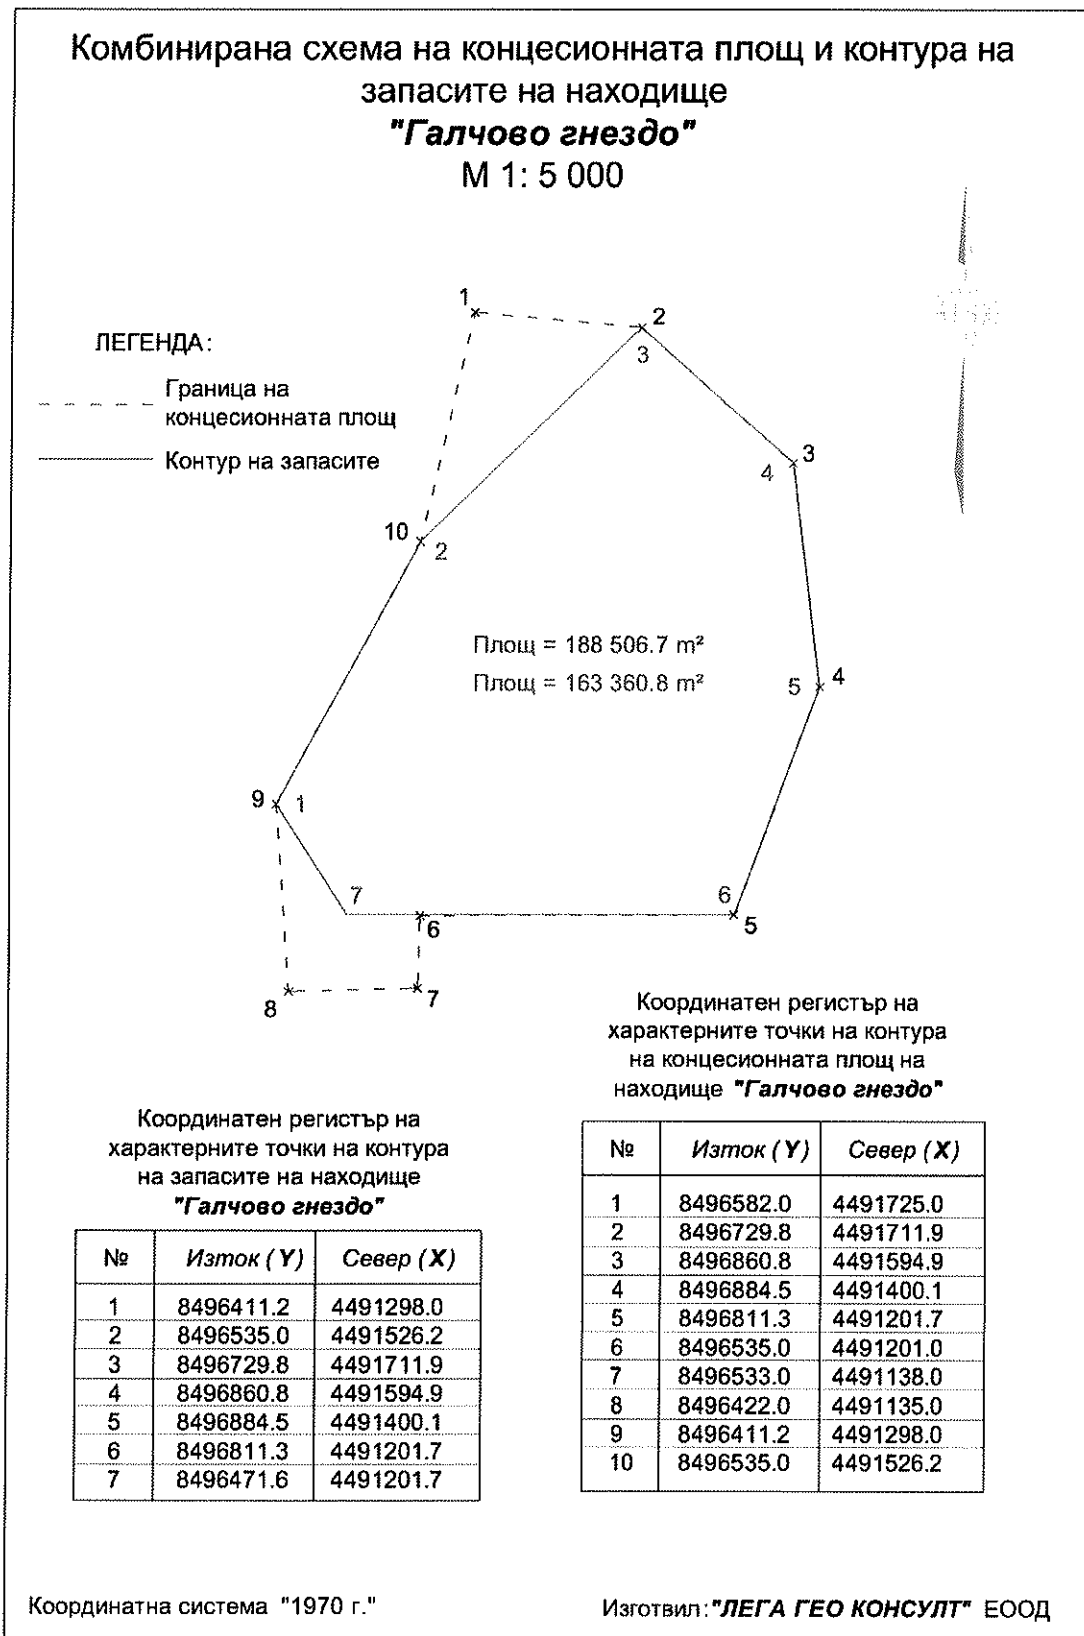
Комбинирана схема на концесионната площ и контура на запасите на находище
"Галчово гнездо"
М 1: 5 000

ЛЕГЕНДА:
Граница на концесионната площ
Контур на запасите

1
2
3
3
4
10
2
Площ = 188 506.7 m²
Площ = 163 360.8 m²
5
4
9
1
7
6
6
5
8
7

Координатен регистър на характерните точки на контура на концесионната площ на находище "Галчово гнездо"

| № | Изток (Y) | Север (X) |
|---|---|---|
| 1 | 8496582.0 | 4491725.0 |
| 2 | 8496729.8 | 4491711.9 |
| 3 | 8496860.8 | 4491594.9 |
| 4 | 8496884.5 | 4491400.1 |
| 5 | 8496811.3 | 4491201.7 |
| 6 | 8496535.0 | 4491201.0 |
| 7 | 8496533.0 | 4491138.0 |
| 8 | 8496422.0 | 4491135.0 |
| 9 | 8496411.2 | 4491298.0 |
| 10 | 8496535.0 | 4491526.2 |

Координатен регистър на характерните точки на контура на запасите на находище "Галчово гнездо"

| № | Изток (Y) | Север (X) |
|---|---|---|
| 1 | 8496411.2 | 4491298.0 |
| 2 | 8496535.0 | 4491526.2 |
| 3 | 8496729.8 | 4491711.9 |
| 4 | 8496860.8 | 4491594.9 |
| 5 | 8496884.5 | 4491400.1 |
| 6 | 8496811.3 | 4491201.7 |
| 7 | 8496471.6 | 4491201.7 |

Координатна система "1970 г."

Изготвил: "ЛЕГА ГЕО КОНСУЛТ" ЕООД